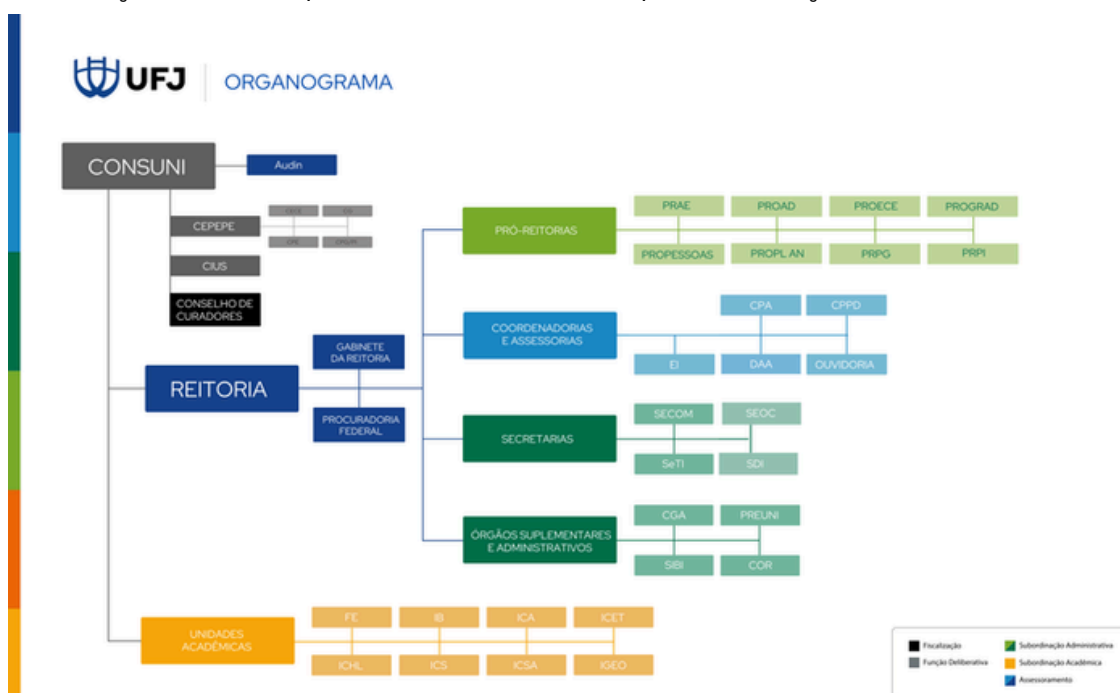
UFJ | ORGANOGRAMA

CONSUNI

Audin

CEPEPE

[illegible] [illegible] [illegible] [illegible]

CIUS

CONSELHO DE CURADORES

REITORIA

GABINETE DA REITORIA

PROCURADORIA FEDERAL

PRÓ-REITORIAS

PRAE PROAD PROECE PROGRAD

PROPESSOAS PROPLAN PRPG PRPI

COORDENADORIAS E ASSESSORIAS

CPA CPPD

EI DAA OUVIDORIA

SECRETARIAS

SECOM SEOC

SeTI SDI

ÓRGÃOS SUPLEMENTARES E ADMINISTRATIVOS

CGA PREUNI

SIBI COR

UNIDADES ACADÊMICAS

FE IB ICA ICET

ICHL ICS ICSA IGEO

Fiscalização
Função Deliberativa
Subordinação Administrativa
Subordinação Acadêmica
Assessoramento